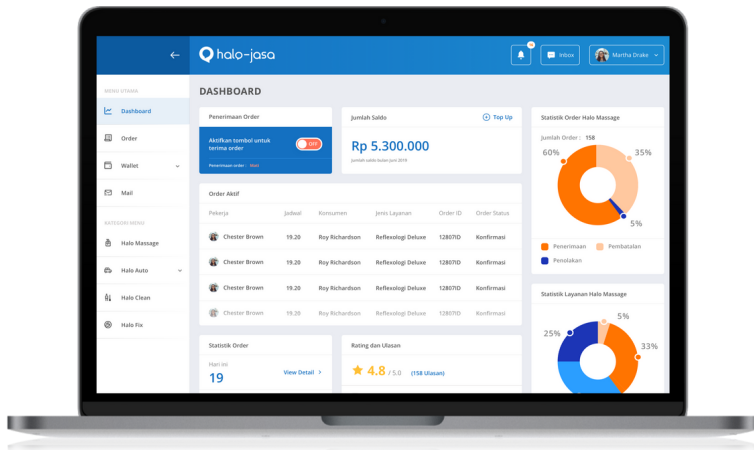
halo-jasa

Inbox

Martha Drake

MENU UTAMA

Dashboard

Order

Wallet

Mail

KATEGORI MENU

Halo Massage

Halo Auto

Halo Clean

Halo Fix

DASHBOARD

Penerimaan Order

Aktifkan tombol untuk terima order

OFF

Penerimaan order : Mati

Jumlah Saldo

Top Up

Rp 5.300.000

Jumlah saldo bulan Juni 2019

Statistik Order Halo Massage

Jumlah Order : 158

60%

35%

5%

Penerimaan

Pembatalan

Penolakan

Order Aktif

| Pekerja | Jadwal | Konsumen | Jenis Layanan | Order ID | Order Status |
|---|---|---|---|---|---|
| Chester Brown | 19.20 | Roy Richardson | Reflexologi Deluxe | 12807ID | Konfirmasi |
| Chester Brown | 19.20 | Roy Richardson | Reflexologi Deluxe | 12807ID | Konfirmasi |
| Chester Brown | 19.20 | Roy Richardson | Reflexologi Deluxe | 12807ID | Konfirmasi |
| Chester Brown | 19.20 | Roy Richardson | Reflexologi Deluxe | 12807ID | Konfirmasi |

Statistik Layanan Halo Massage

25%

5%

33%

Statistik Order

Hari ini

19

View Detail

Rating dan Ulasan

4.8 / 5.0

(158 Ulasan)